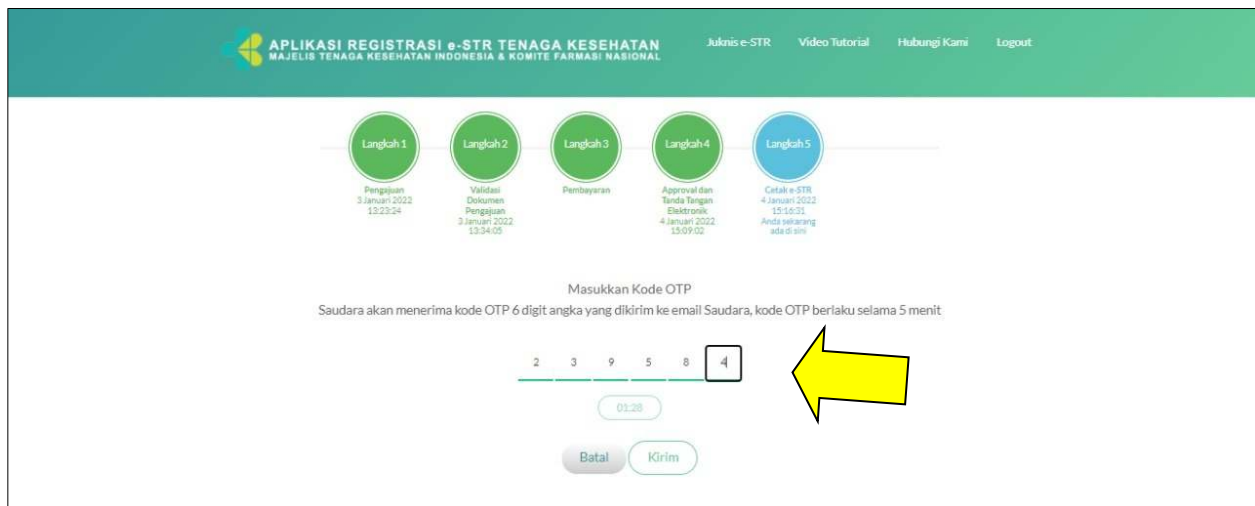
APLIKASI REGISTRASI e-STR TENAGA KESEHATAN
MAJELIS TENAGA KESEHATAN INDONESIA & KOMITE FARMASI NASIONAL

Juknis e-STR   Video Tutorial   Hubungi Kami   Logout

Langkah 1
Pengajuan
3 Januari 2022
13:23:24

Langkah 2
Validasi Dokumen Pengajuan
3 Januari 2022
13:34:05

Langkah 3
Pembayaran

Langkah 4
Approval dan Tanda Tangan Elektronik
4 Januari 2022
15:09:02

Langkah 5
Cetak e-STR
4 Januari 2022
15:16:31
Anda sekarang ada di sini

Masukkan Kode OTP
Saudara akan menerima kode OTP 6 digit angka yang dikirim ke email Saudara, kode OTP berlaku selama 5 menit

2 3 9 5 8 4

01:28

Batal   Kirim